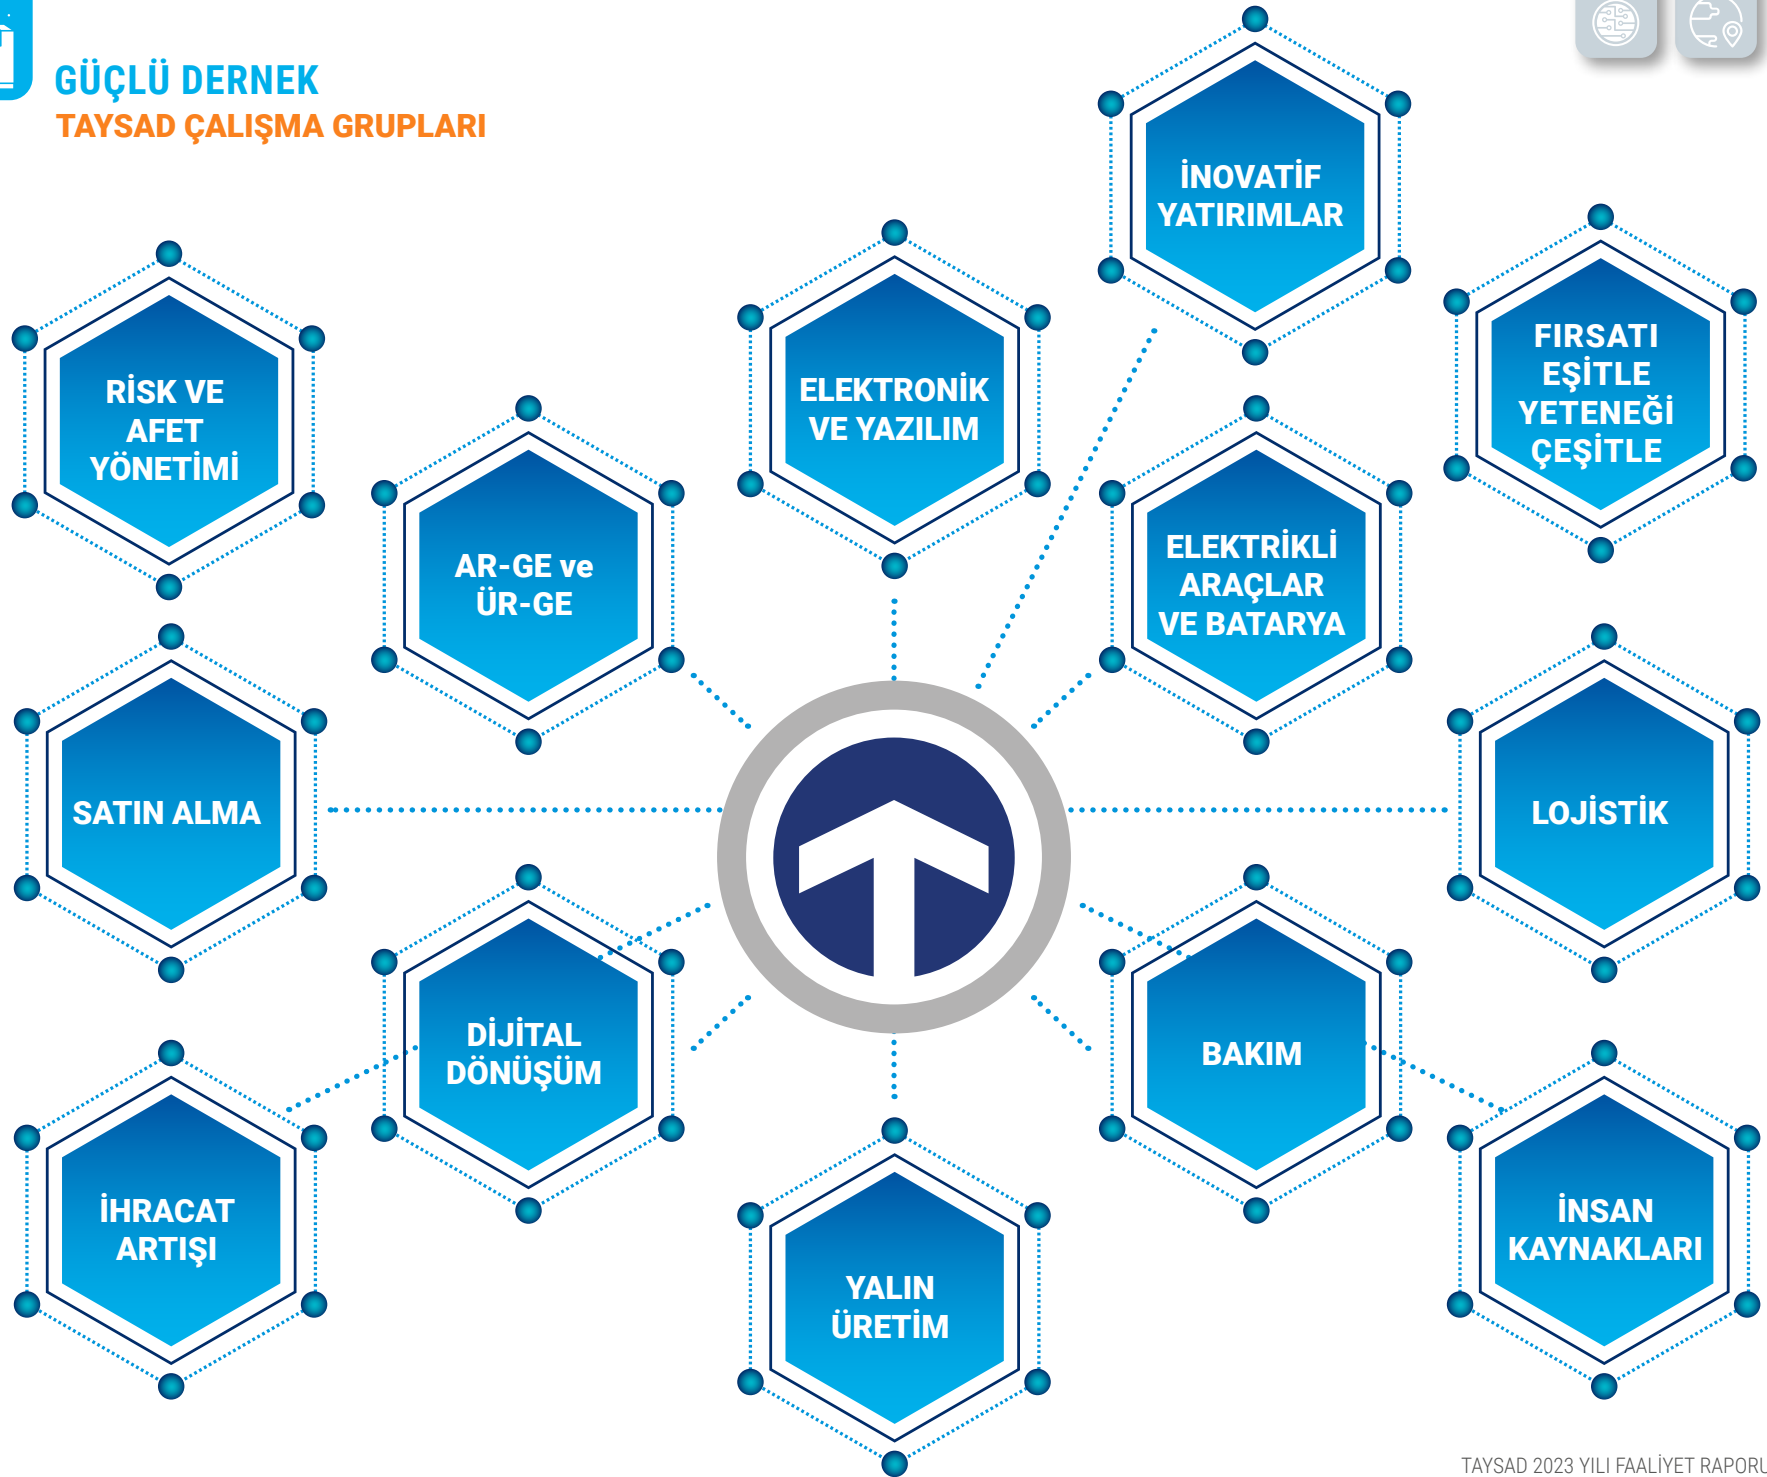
GÜÇLÜ DERNEK
TAYSAD ÇALIŞMA GRUPLARI

İNOVATİF YATIRIMLAR

RİSK VE AFET YÖNETİMİ

ELEKTRONİK VE YAZILIM

FIRSATI EŞİTLE YETENEĞİ ÇEŞİTLE

AR-GE ve ÜR-GE

ELEKTRİKLİ ARAÇLAR VE BATARYA

SATIN ALMA

LOJİSTİK

DİJİTAL DÖNÜŞÜM

BAKIM

İHRACAT ARTIŞI

YALIN ÜRETİM

İNSAN KAYNAKLARI

TAYSAD 2023 YILI FAALİYET RAPORU